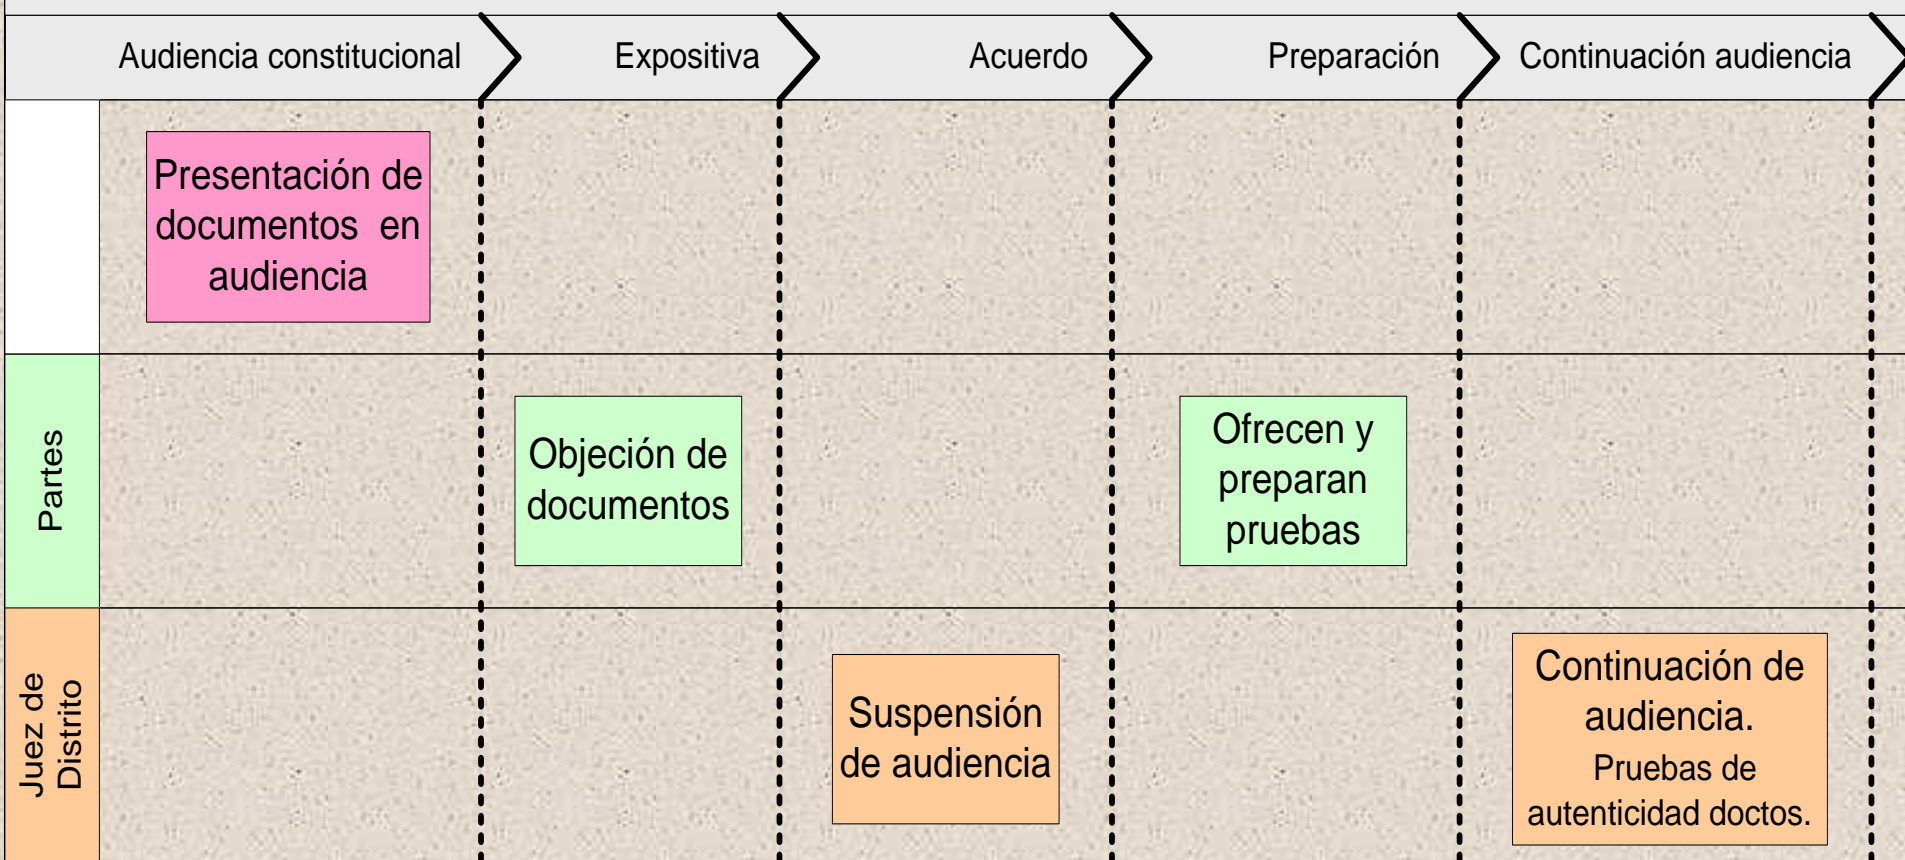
Audiencia constitucional

Expositiva

Acuerdo

Preparación

Continuación audiencia

Presentación de documentos en audiencia

Partes

Objeción de documentos

Ofrecen y preparan pruebas

Juez de Distrito

Suspensión de audiencia

Continuación de audiencia. Pruebas de autenticidad doctos.